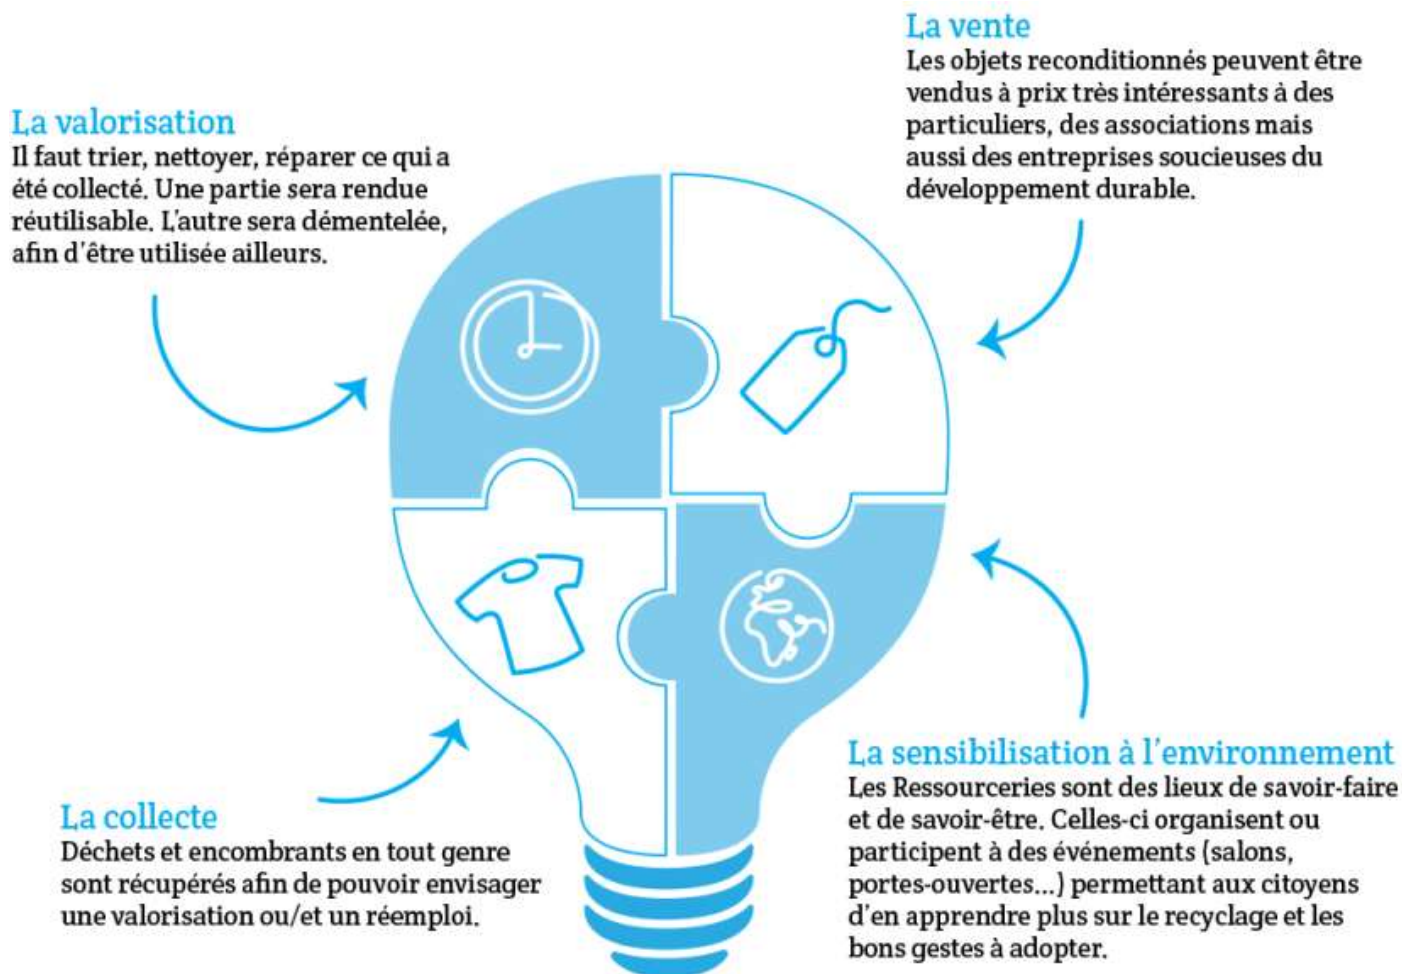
La valorisation
Il faut trier, nettoyer, réparer ce qui a été collecté. Une partie sera rendue réutilisable. L'autre sera dementelée, afin d'être utilisée ailleurs.

La vente
Les objets reconditionnés peuvent être vendus à prix très intéressants à des particuliers, des associations mais aussi des entreprises soucieuses du développement durable.

La collecte
Déchets et encombrants en tout genre sont récupérés afin de pouvoir envisager une valorisation ou/et un réemploi.

La sensibilisation à l'environnement
Les Ressourceries sont des lieux de savoir-faire et de savoir-être. Celles-ci organisent ou participent à des événements (salons, portes-ouvertes...) permettant aux citoyens d'en apprendre plus sur le recyclage et les bons gestes à adopter.